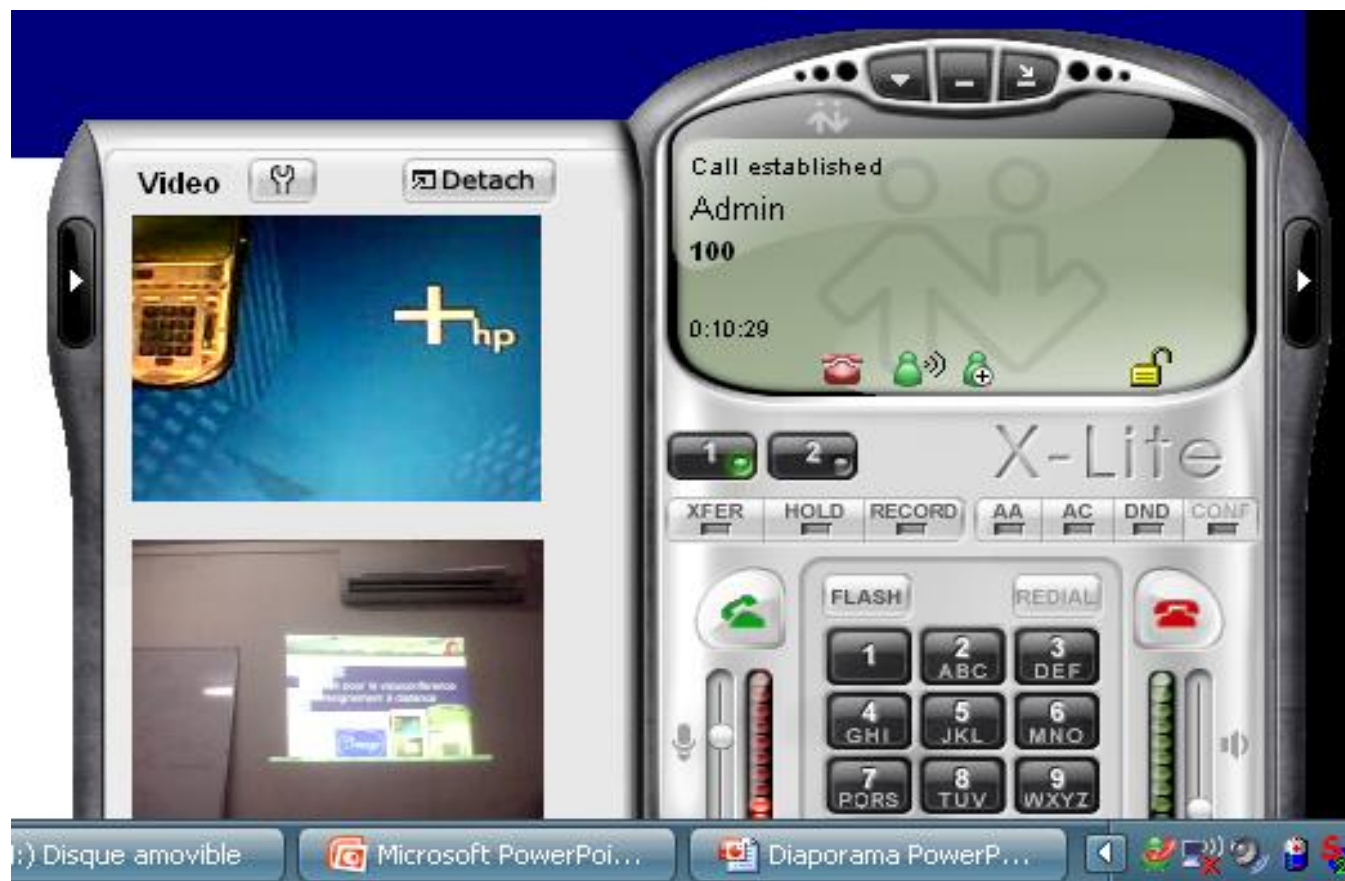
Video
Detach

hp

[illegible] pour la visioconférence
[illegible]nseignement à distance

Call established
Admin
100
0:10:29

X-Lite

1 2

XFER HOLD RECORD AA AC DND CONF

FLASH REDIAL

1
2 ABC
3 DEF
4 GHI
5 JKL
6 MNO
7 PQRS
8 TUV
9 WXYZ

:) Disque amovible
Microsoft PowerPoi...
Diaporama PowerP...